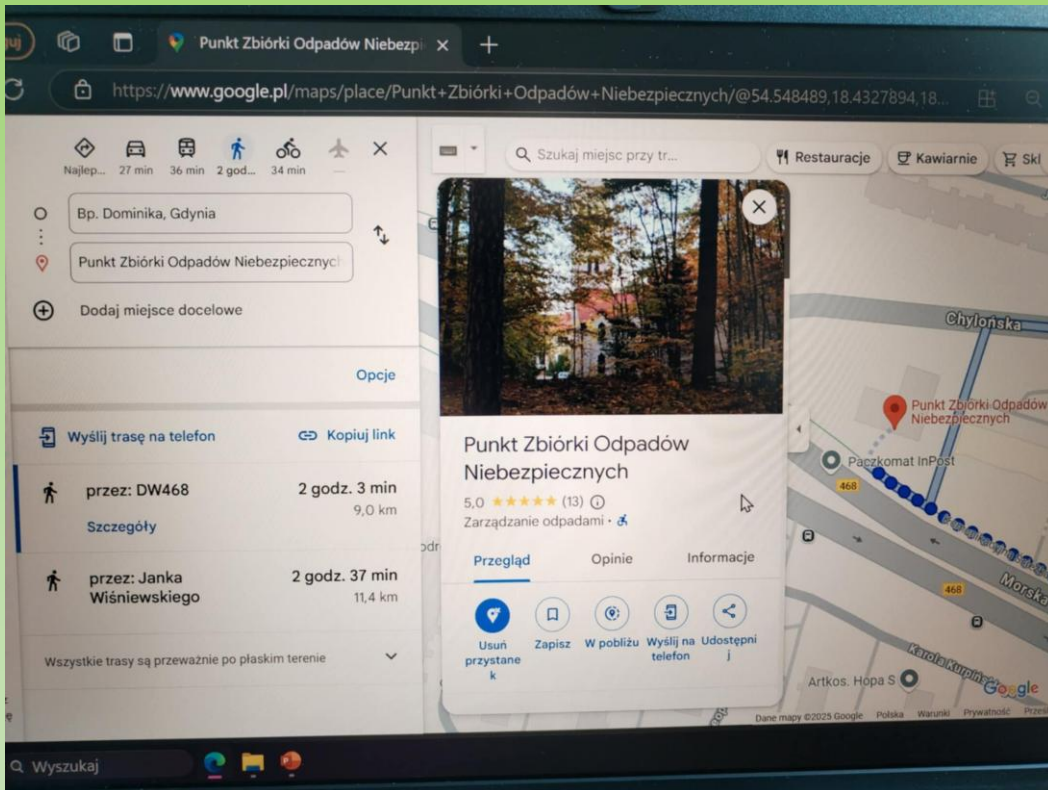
Punkt Zbiórki Odpadów Niebezpi ×

https://www.google.pl/maps/place/Punkt+Zbiórki+Odpadów+Niebezpiecznych/@54.548489,18.4327894,18...

Najlep... 27 min 36 min 2 god... 34 min

Bp. Dominika, Gdynia

Punkt Zbiórki Odpadów Niebezpiecznych

Dodaj miejsce docelowe

Opcje

Wyślij trasę na telefon

Kopiuj link

przez: DW468
2 godz. 3 min
9,0 km
Szczegóły

przez: Janka Wiśniewskiego
2 godz. 37 min
11,4 km

Wszystkie trasy są przeważnie po płaskim terenie

Szukaj miejsc przy tr...

Restauracje

Kawiarnie

Skl

Punkt Zbiórki Odpadów Niebezpiecznych

5,0 ★★★★★ (13)

Zarządzanie odpadami ·

Przegląd

Opinie

Informacje

Usuń przystanek

Zapisz

W pobliżu

Wyślij na telefon

Udostępnij

Chylońska

Punkt Zbiórki Odpadów Niebezpiecznych

Paczkomat InPost

468

468

Morska

Karola Kurpińskiego

Artkos. Hopa S

Google

Dane mapy ©2025 Google Polska Warunki Prywatność Prześl

Wyszukaj